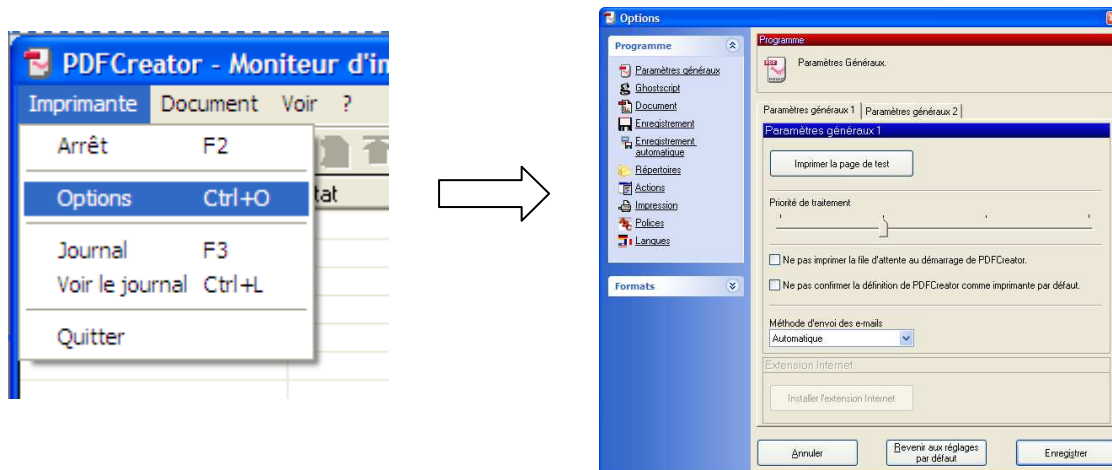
PDFCreator - Moniteur d'im

Imprimante Document Voir ?

Arrêt F2

Options Ctrl+O

Journal F3

Voir le journal Ctrl+L

Quitter

tat

Options

Programme

Paramètres généraux

Ghostscript

Document

Enregistrement

Enregistrement automatique

Répertoires

Actions

Impression

Polices

Langues

Formats

Programme

Paramètres Généraux.

Paramètres généraux 1 | Paramètres généraux 2

Paramètres généraux 1

Imprimer la page de test

Priorité de traitement

Ne pas imprimer la file d'attente au démarrage de PDFCreator.

Ne pas confirmer la définition de PDFCreator comme imprimante par défaut.

Méthode d'envoi des e-mails

Automatique

Extension Internet

Installer l'extension Internet

Annuler

Revenir aux réglages par défaut

Enregistrer